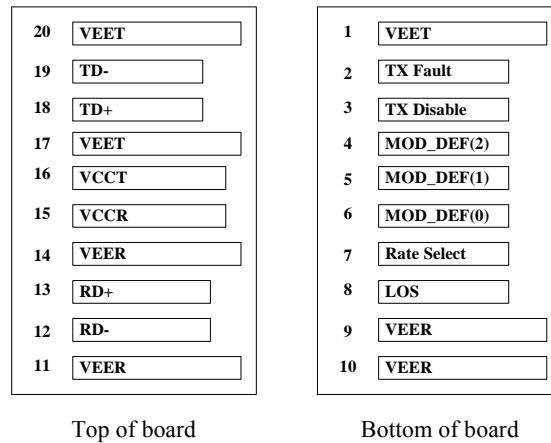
20 VEET
19 TD-
18 TD+
17 VEET
16 VCCT
15 VCCR
14 VEER
13 RD+
12 RD-
11 VEER

Top of board

1 VEET
2 TX Fault
3 TX Disable
4 MOD_DEF(2)
5 MOD_DEF(1)
6 MOD_DEF(0)
7 Rate Select
8 LOS
9 VEER
10 VEER

Bottom of board